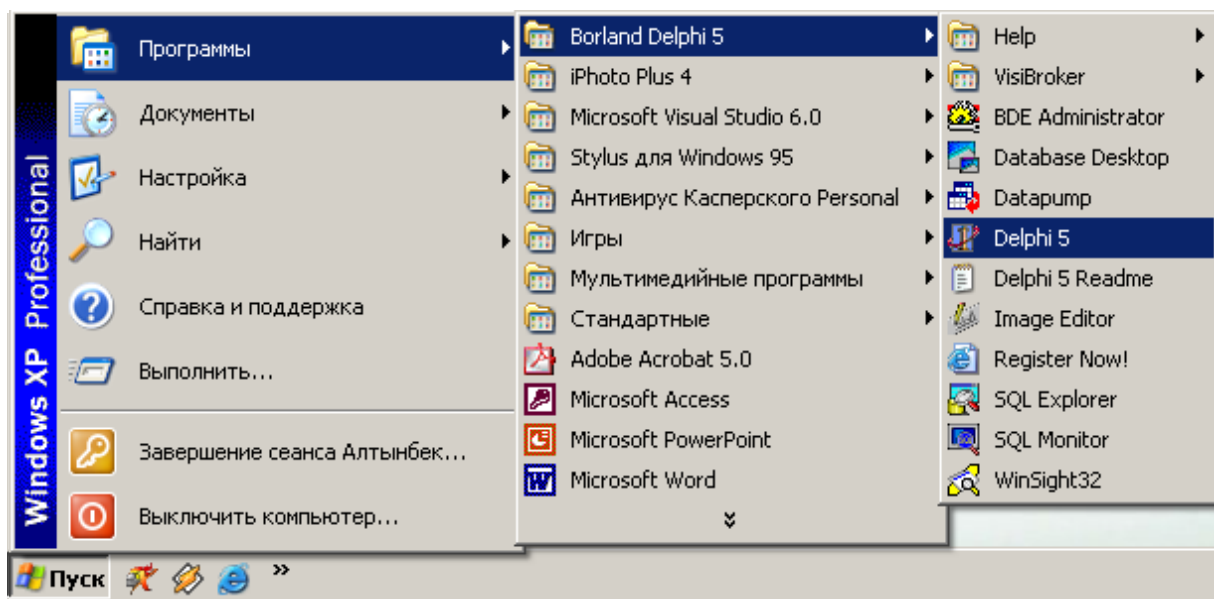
Windows XP Professional

Программы
Документы
Настройка
Найти
Справка и поддержка
Выполнить...
Завершение сеанса Алтынбек...
Выключить компьютер...

Borland Delphi 5
iPhoto Plus 4
Microsoft Visual Studio 6.0
Stylus для Windows 95
Антивирус Касперского Personal
Игры
Мультимедийные программы
Стандартные
Adobe Acrobat 5.0
Microsoft Access
Microsoft PowerPoint
Microsoft Word

Help
VisiBroker
BDE Administrator
Database Desktop
Datapump
Delphi 5
Delphi 5 Readme
Image Editor
Register Now!
SQL Explorer
SQL Monitor
WinSight32

Пуск »